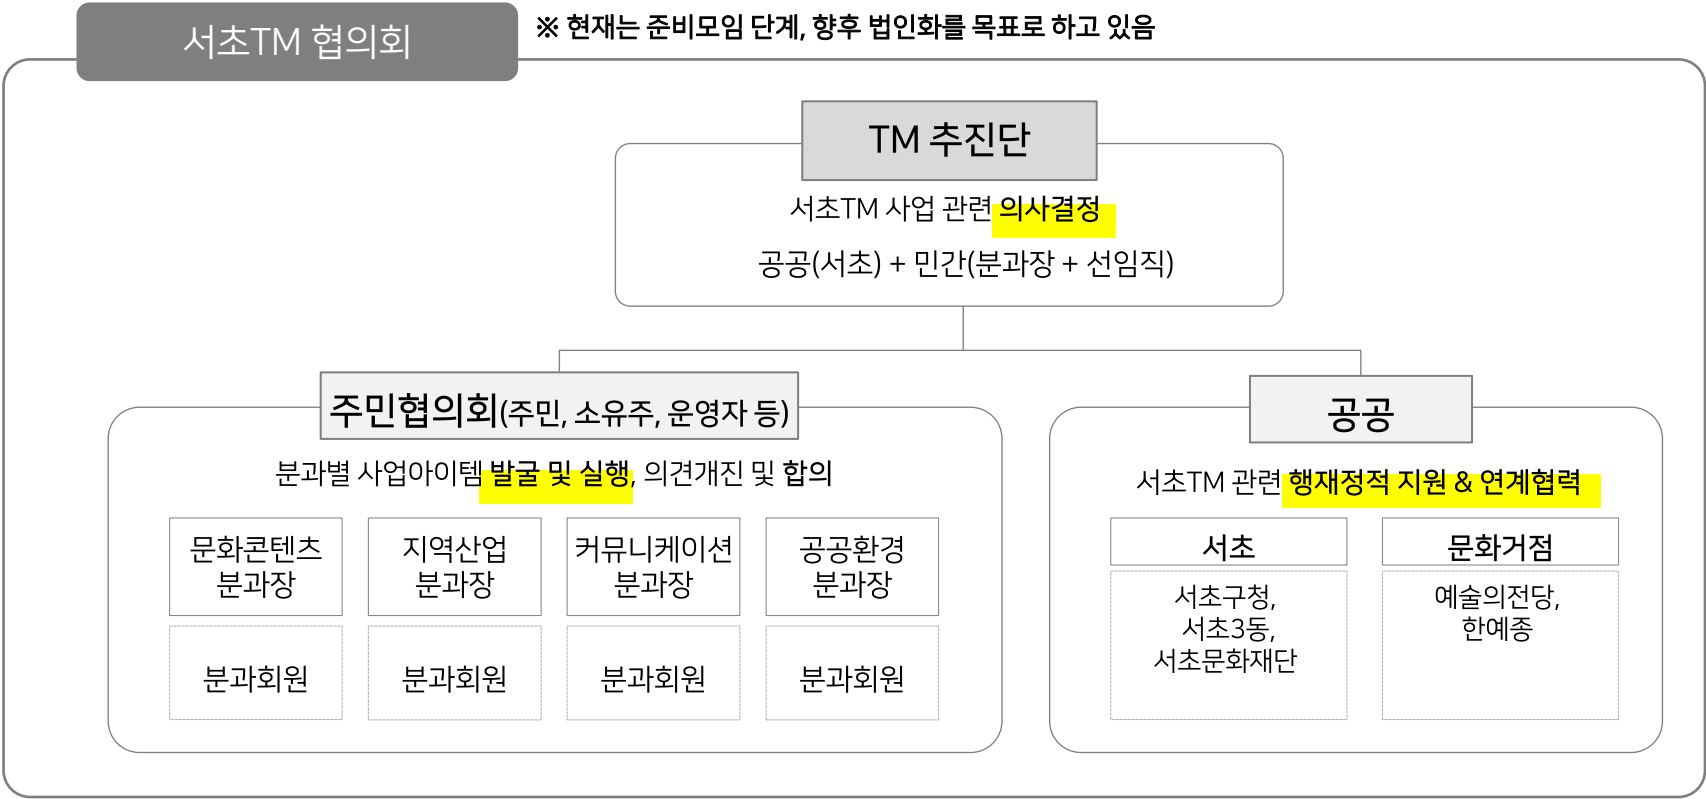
서초TM 협의회

※ 현재는 준비모임 단계, 향후 법인화를 목표로 하고 있음

TM 추진단

서초TM 사업 관련 의사결정

공공(서초) + 민간(분과장 + 선임직)

주민협의회(주민, 소유주, 운영자 등)

분과별 사업아이템 발굴 및 실행, 의견개진 및 합의

문화콘텐츠 분과장

지역산업 분과장

커뮤니케이션 분과장

공공환경 분과장

분과회원

분과회원

분과회원

분과회원

공공

서초TM 관련 행재정적 지원 & 연계협력

서초

서초구청, 서초3동, 서초문화재단

문화거점

예술의전당, 한예종